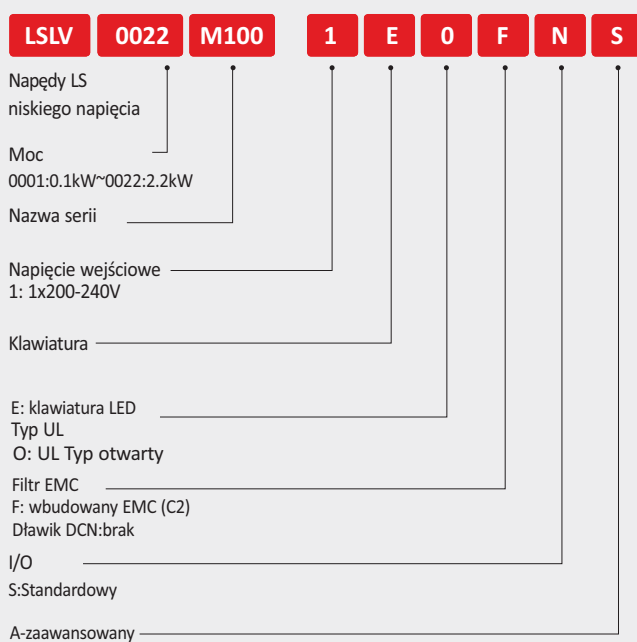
LSLV 0022 M100 1 E 0 F N S

Napędy LS
niskiego napięcia

Moc
0001:0.1kW~0022:2.2kW

Nazwa serii

Napięcie wejściowe
1: 1x200-240V

Klawiatura

E: klawiatura LED
Typ UL
O: UL Typ otwarty

Filtr EMC
F: wbudowany EMC (C2)
Dławik DCN:brak

I/O
S:Standardowy

A-zaawansowany